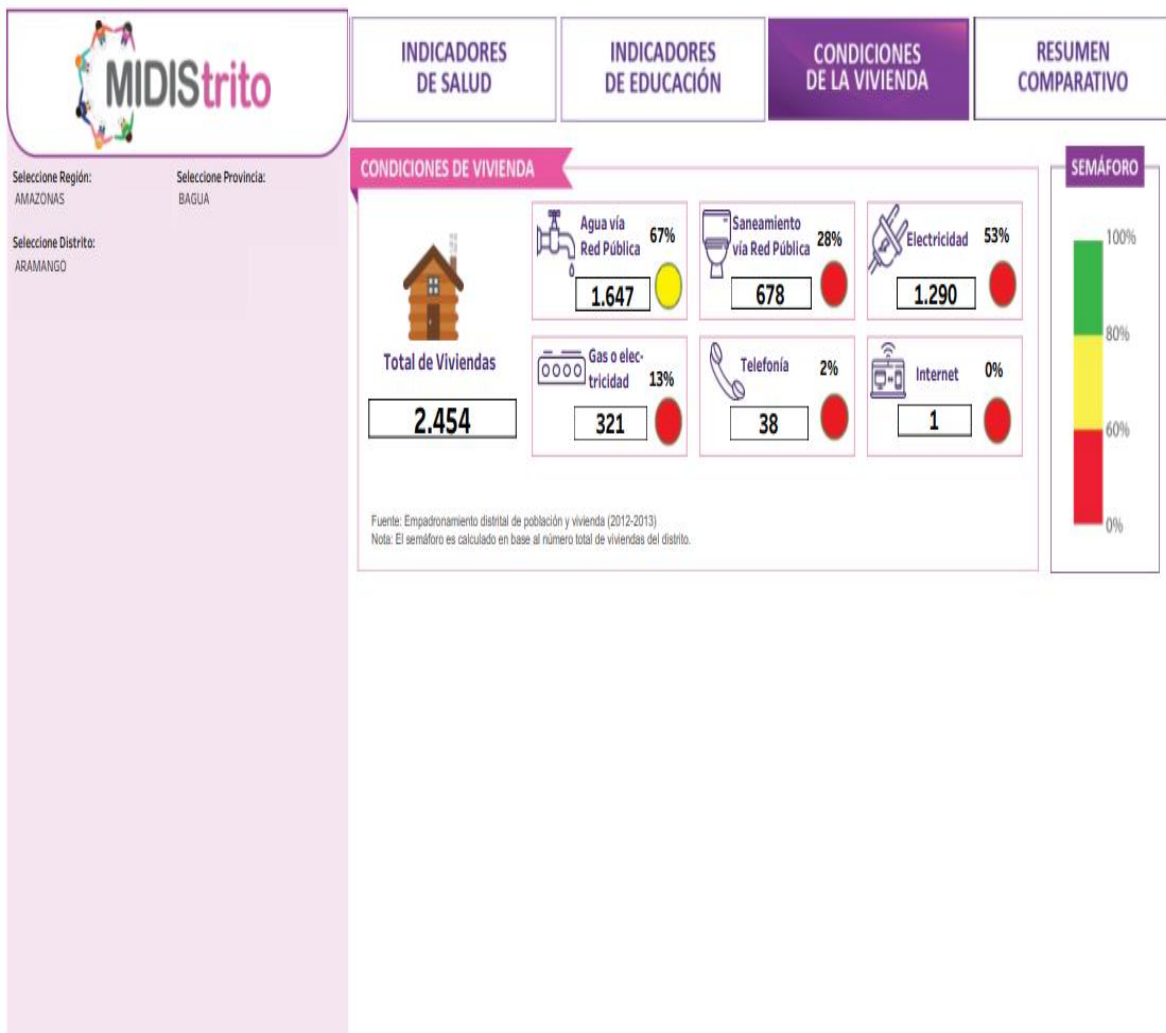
MIDIStrito

INDICADORES DE SALUD

INDICADORES DE EDUCACIÓN

CONDICIONES DE LA VIVIENDA

RESUMEN COMPARATIVO

Seleccione Región:
AMAZONAS

Seleccione Provincia:
BAGUA

Seleccione Distrito:
ARAMANGO

CONDICIONES DE VIVIENDA

Total de Viviendas
2.454

Agua vía Red Pública 67%
1.647

Saneamiento vía Red Pública 28%
678

Electricidad 53%
1.290

Gas o electricidad 13%
321

Telefonía 2%
38

Internet 0%
1

Fuente: Empadronamiento distrital de población y vivienda (2012-2013)
Nota: El semáforo es calculado en base al número total de viviendas del distrito.

SEMÁFORO
100%
80%
60%
0%